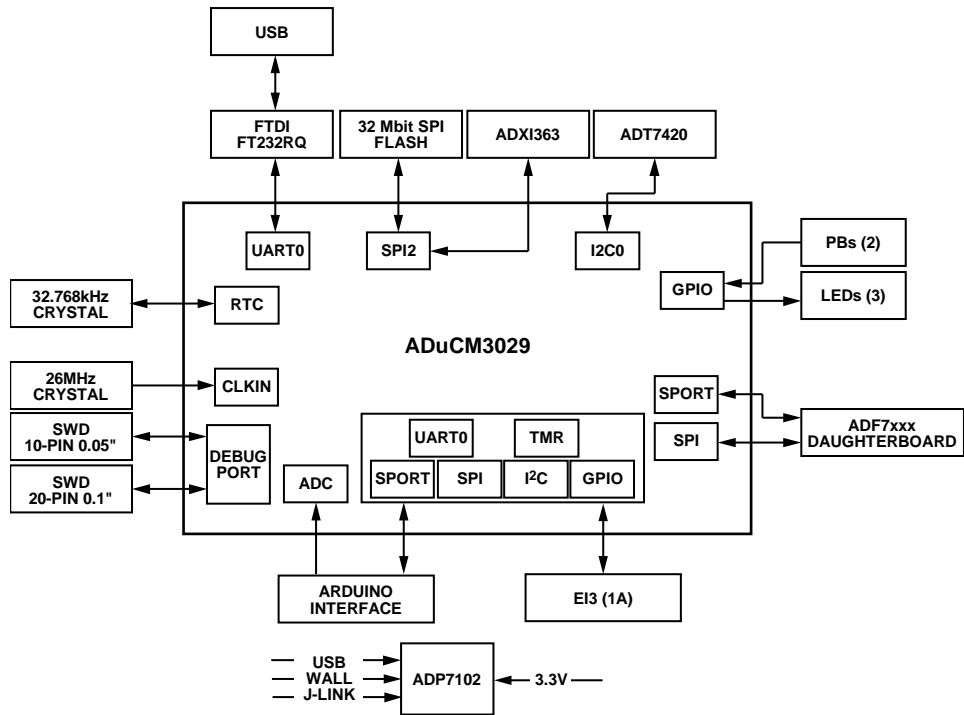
USB

FTDI
FT232RQ

32 Mbit SPI
FLASH

ADXI363

ADT7420

UART0

SPI2

I2C0

PBs (2)

GPIO

LEDs (3)

32.768kHz
CRYSTAL

RTC

ADuCM3029

26MHz
CRYSTAL

CLKIN

SPORT

ADF7xxx
DAUGHTERBOARD

SPI

SWD
10-PIN 0.05"

DEBUG
PORT

UART0

TMR

SWD
20-PIN 0.1"

ADC

SPORT

SPI

$I^2C$

GPIO

ARDUINO
INTERFACE

EI3 (1A)

USB

WALL

J-LINK

ADP7102

3.3V